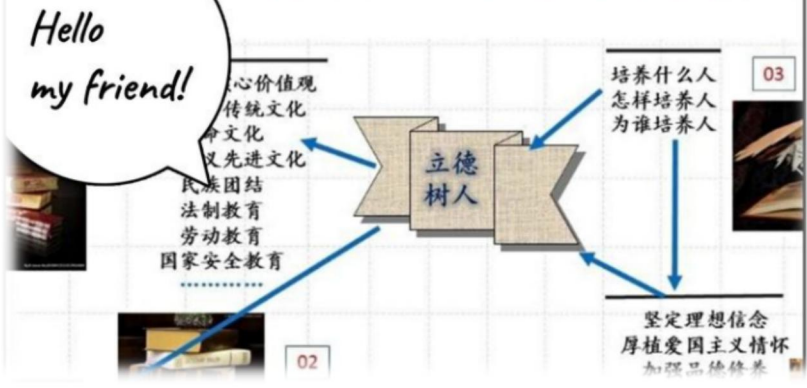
Hello my friend!

核心价值观
传统文化
命文化
义先进文化
民族团结
法制教育
劳动教育
国家安全教育
.........

立德树人

培养什么人
怎样培养人
为谁培养人

03

02

坚定理想信念
厚植爱国主义情怀
加强品德修养